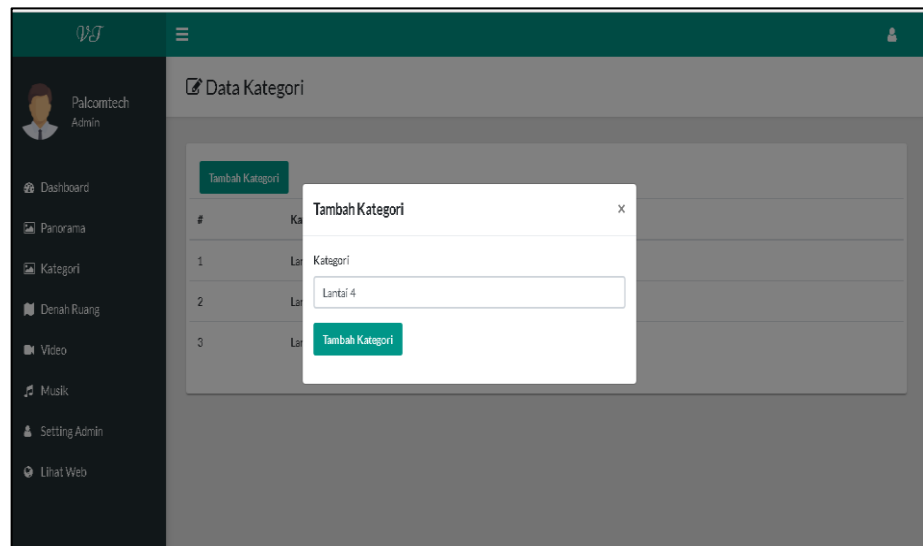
VT

Palcomtech
Admin

Dashboard
Panorama
Kategori
Denah Ruang
Video
Musik
Setting Admin
Lihat Web

Data Kategori

Tambah Kategori

| # | Ka |
|---|---|
| 1 | La |
| 2 | La |
| 3 | La |

Tambah Kategori ×

Kategori

Lantai 4

Tambah Kategori